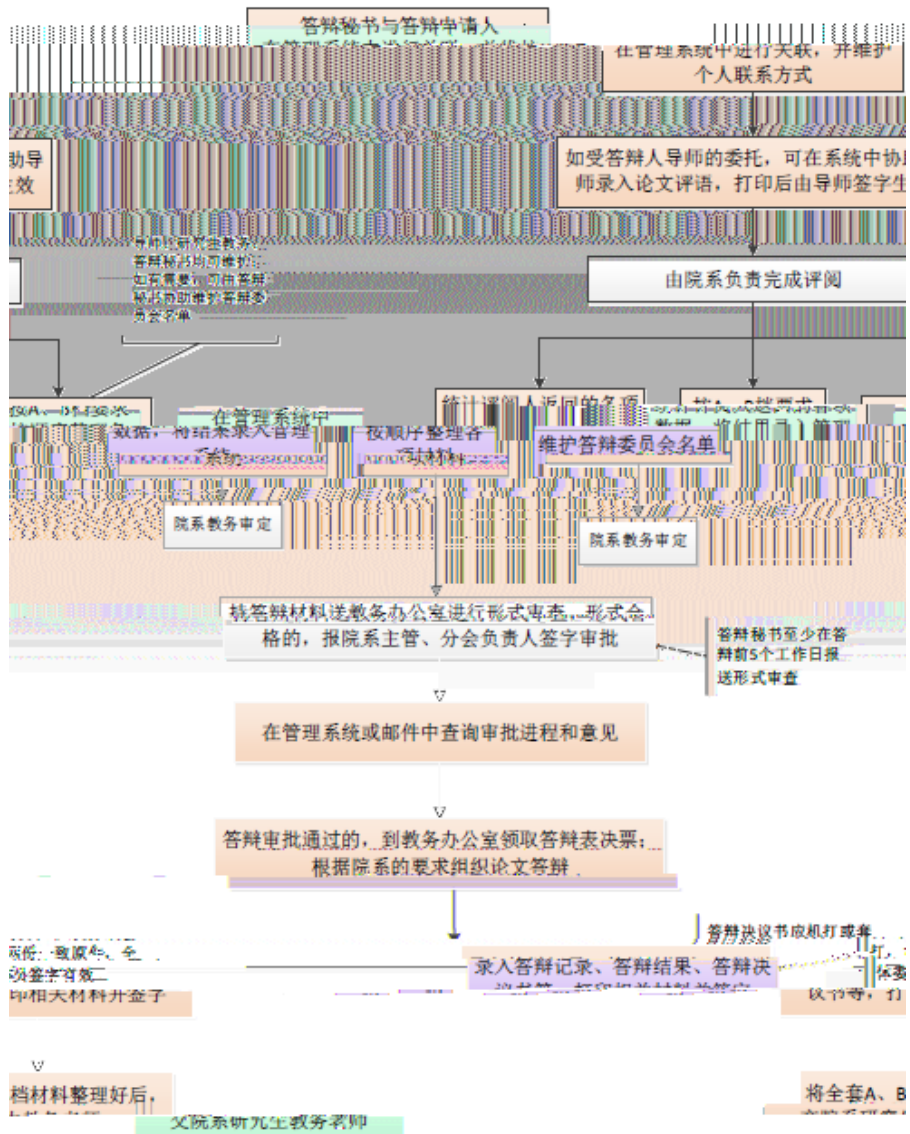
答辩秘书与答辩申请人

在管理系统中进行关联，并维护个人联系方式

如受答辩人导师的委托，可在系统中协助导师录入论文评语，打印后由导师签字生效

导师向研究生教务、答辩秘书均可维护，如有需要，可由答辩秘书协助维护答辩委员会名单

由院系负责完成评阅

统计评阅人返回的各项数据，将结果录入管理系统

在管理系统中

按顺序整理各类材料

维护答辩委员会名单

院系教务审定

院系教务审定

将答辩材料送教务办公室进行形式审查，形式合格的，报院系主管、分会负责人签字审批

答辩秘书至少在答辩前5个工作日报送形式审查

在管理系统或邮件中查询审批进程和意见

答辩审批通过的，到教务办公室领取答辩表决票；根据院系的要求组织论文答辩

答辩决议书应机打或者

录入答辩记录、答辩结果、答辩决议书等，打印相关材料并签字

档材料整理好后，

交院系研究生教务老师

将全套A、B